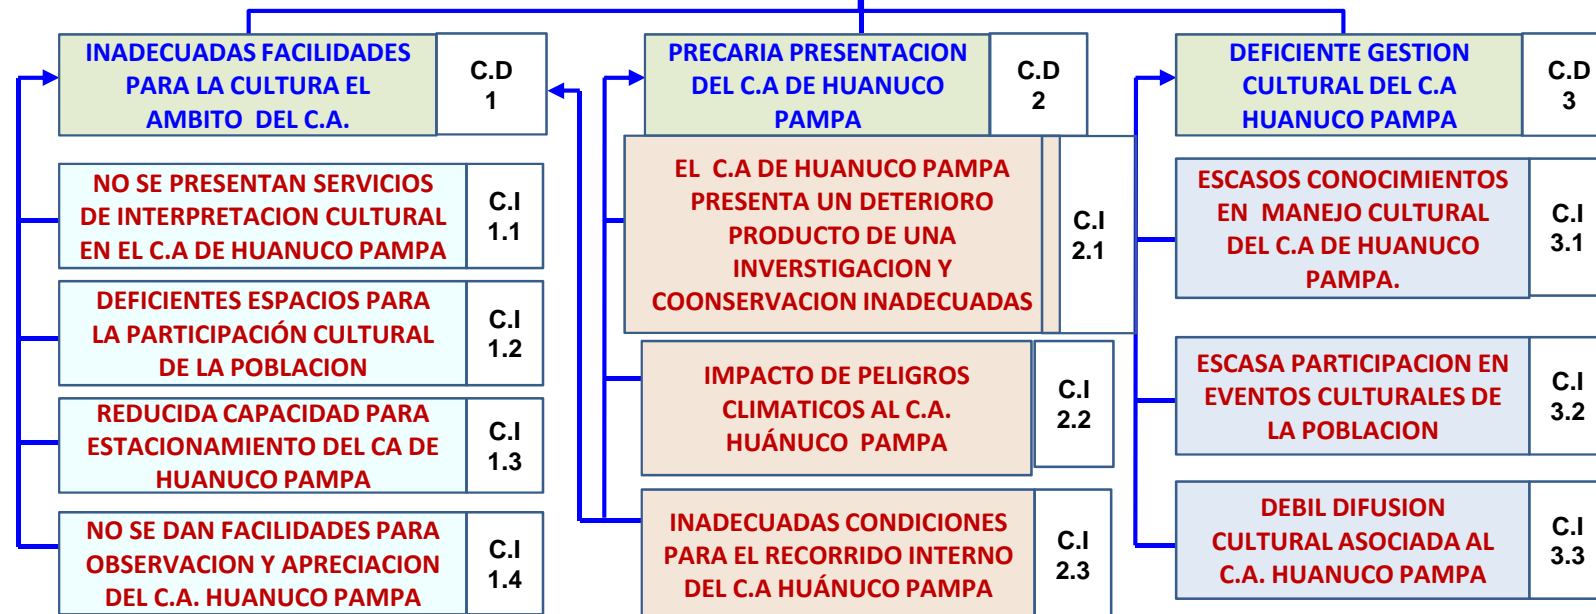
INADECUADAS FACILIDADES PARA LA CULTURA EL AMBITO DEL C.A.

C.D 1

NO SE PRESENTAN SERVICIOS DE INTERPRETACION CULTURAL EN EL C.A DE HUANUCO PAMPA

C.I 1.1

DEFICIENTES ESPACIOS PARA LA PARTICIPACIÓN CULTURAL DE LA POBLACION

C.I 1.2

REDUCIDA CAPACIDAD PARA ESTACIONAMIENTO DEL CA DE HUANUCO PAMPA

C.I 1.3

NO SE DAN FACILIDADES PARA OBSERVACION Y APRECIACION DEL C.A. HUANUCO PAMPA

C.I 1.4

PRECARIA PRESENTACION DEL C.A DE HUANUCO PAMPA

C.D 2

EL C.A DE HUANUCO PAMPA PRESENTA UN DETERIORO PRODUCTO DE UNA INVERSTIGACION Y COONSERVACION INADECUADAS

C.I 2.1

IMPACTO DE PELIGROS CLIMATICOS AL C.A. HUÁNUCO PAMPA

C.I 2.2

INADECUADAS CONDICIONES PARA EL RECORRIDO INTERNO DEL C.A HUÁNUCO PAMPA

C.I 2.3

DEFICIENTE GESTION CULTURAL DEL C.A HUANUCO PAMPA

C.D 3

ESCASOS CONOCIMIENTOS EN MANEJO CULTURAL DEL C.A DE HUANUCO PAMPA.

C.I 3.1

ESCASA PARTICIPACION EN EVENTOS CULTURALES DE LA POBLACION

C.I 3.2

DEBIL DIFUSION CULTURAL ASOCIADA AL C.A. HUANUCO PAMPA

C.I 3.3